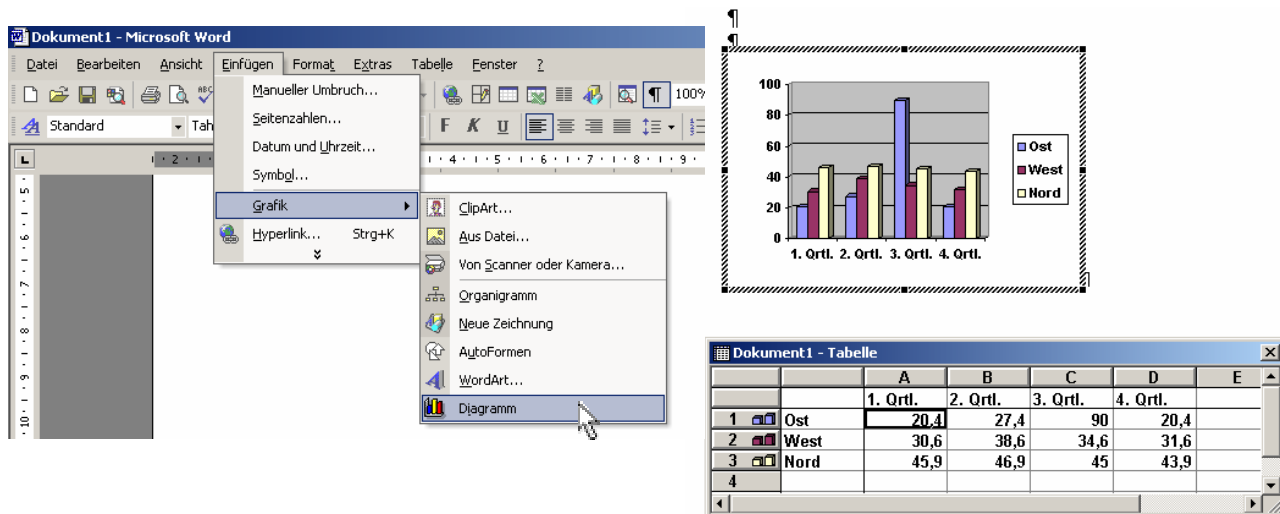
Dokument1 - Microsoft Word

Datei Bearbeiten Ansicht Einfügen Format Extras Tabelle Fenster ?

Standard Tah

100%

F K U

Manueller Umbruch...
Seitenzahlen...
Datum und Uhrzeit...
Symbol...
Grafik
Hyperlink... Strg+K

ClipArt...
Aus Datei...
Von Scanner oder Kamera...
Organigramm
Neue Zeichnung
AutoFormen
WordArt...
Diagramm

¶
¶

100
80
60
40
20
0

1. Qrtl. 2. Qrtl. 3. Qrtl. 4. Qrtl.

Ost
West
Nord

Dokument1 - Tabelle

| | | A | B | C | D | E |
|---|---|---|---|---|---|---|
| | | 1. Qrtl. | 2. Qrtl. | 3. Qrtl. | 4. Qrtl. | |
| 1 | Ost | 20,4 | 27,4 | 90 | 20,4 | |
| 2 | West | 30,6 | 38,6 | 34,6 | 31,6 | |
| 3 | Nord | 45,9 | 46,9 | 45 | 43,9 | |
| 4 | | | | | | |